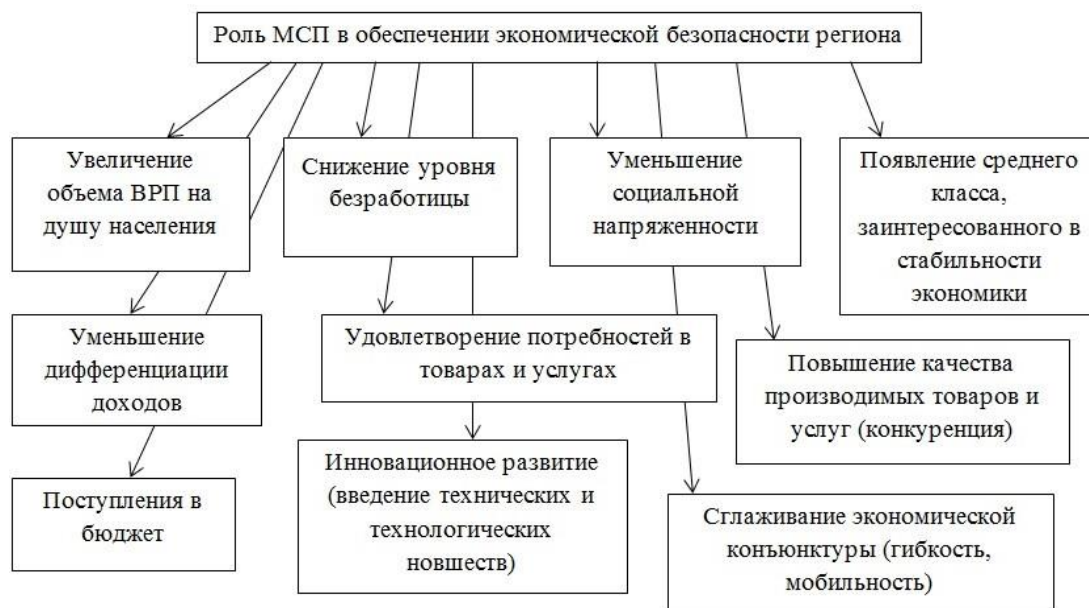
Роль МСП в обеспечении экономической безопасности региона

Увеличение объема ВРП на душу населения

Снижение уровня безработицы

Уменьшение социальной напряженности

Появление среднего класса, заинтересованного в стабильности экономики

Уменьшение дифференциации доходов

Удовлетворение потребностей в товарах и услугах

Повышение качества производимых товаров и услуг (конкуренция)

Поступления в бюджет

Инновационное развитие (введение технических и технологических новшеств)

Сглаживание экономической конъюнктуры (гибкость, мобильность)